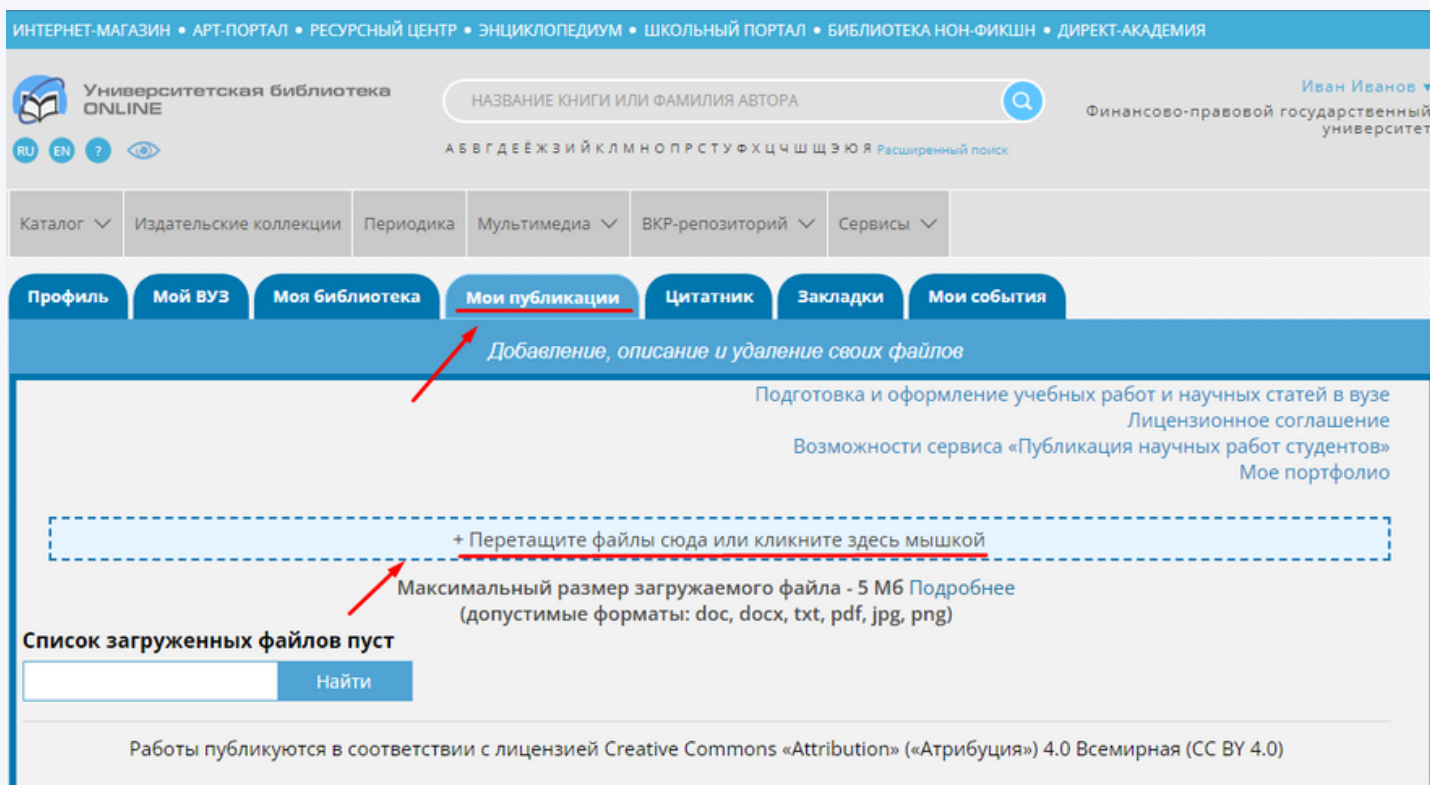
ИНТЕРНЕТ-МАГАЗИН • АРТ-ПОРТАЛ • РЕСУРСНЫЙ ЦЕНТР • ЭНЦИКЛОПЕДИУМ • ШКОЛЬНЫЙ ПОРТАЛ • БИБЛИОТЕКА НОН-ФИКШН • ДИРЕКТ-АКАДЕМИЯ

Университетская библиотека ONLINE

RU EN ?

НАЗВАНИЕ КНИГИ ИЛИ ФАМИЛИЯ АВТОРА

А Б В Г Д Е Ё Ж З И Й К Л М Н О П Р С Т У Ф Х Ц Ч Ш Щ Э Ю Я Расширенный поиск

Иван Иванов
Финансово-правовой государственный университет

Каталог | Издательские коллекции | Периодика | Мультимедиа | ВКР-репозиторий | Сервисы

Профиль | Мой ВУЗ | Моя библиотека | Мои публикации | Цитатник | Закладки | Мои события

Добавление, описание и удаление своих файлов

Подготовка и оформление учебных работ и научных статей в вузе
Лицензионное соглашение
Возможности сервиса «Публикация научных работ студентов»
Мое портфолио

+ Перетащите файлы сюда или кликните здесь мышкой

Максимальный размер загружаемого файла - 5 Мб Подробнее
(допустимые форматы: doc, docx, txt, pdf, jpg, png)

Список загруженных файлов пуст

Найти

Работы публикуются в соответствии с лицензией Creative Commons «Attribution» («Атрибуция») 4.0 Всемирная (CC BY 4.0)